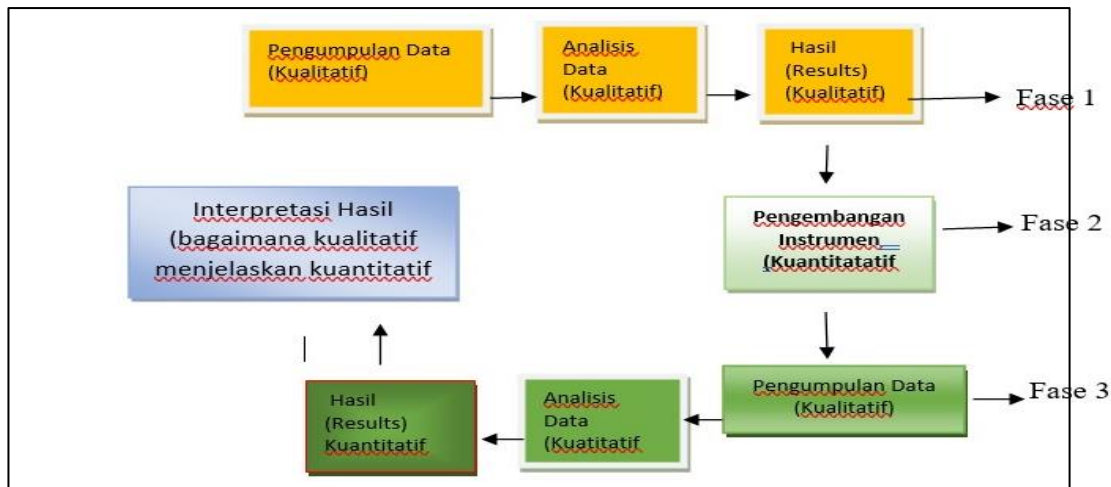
Pengumpulan Data (Kualitatif)

Analisis Data (Kualitatif)

Hasil (Results) (Kualitatif)

Fase 1

Interpretasi Hasil (bagaimana kualitatif menjelaskan kuantitatif

Pengembangan Instrumen (Kuantitatatif

Fase 2

Hasil (Results) Kuantitatif

Analisis Data (Kuatitatif

Pengumpulan Data (Kualitatif)

Fase 3